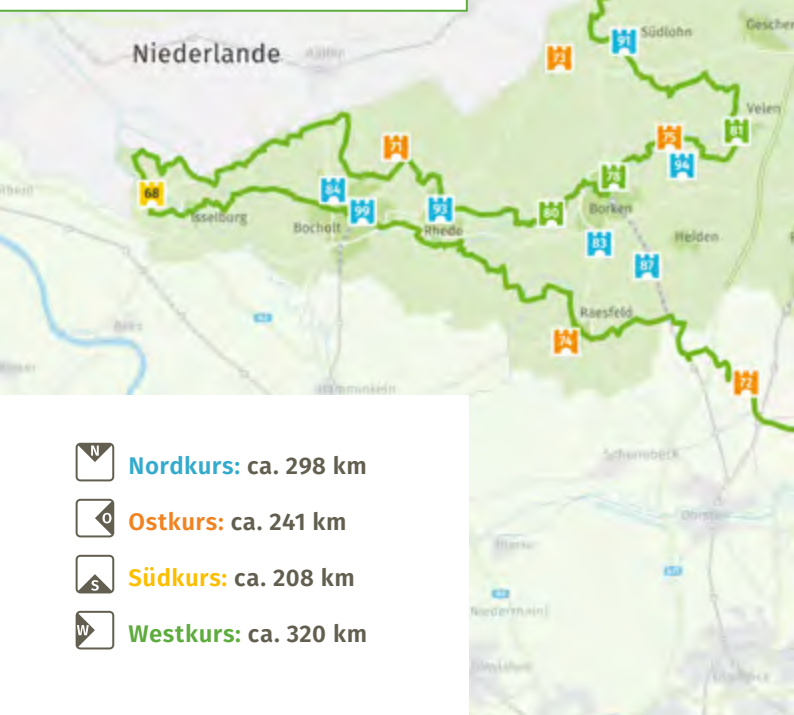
Niederlande
Südlohn
Gescher
Velen
Isselburg
Bocholt
Rhede
Borken
Heiden
Raesfeld
68
84
90
93
71
80
79
83
87
94
91
81
76
74
72

N Nordkurs: ca. 298 km
O Ostkurs: ca. 241 km
S Südkurs: ca. 208 km
W Westkurs: ca. 320 km